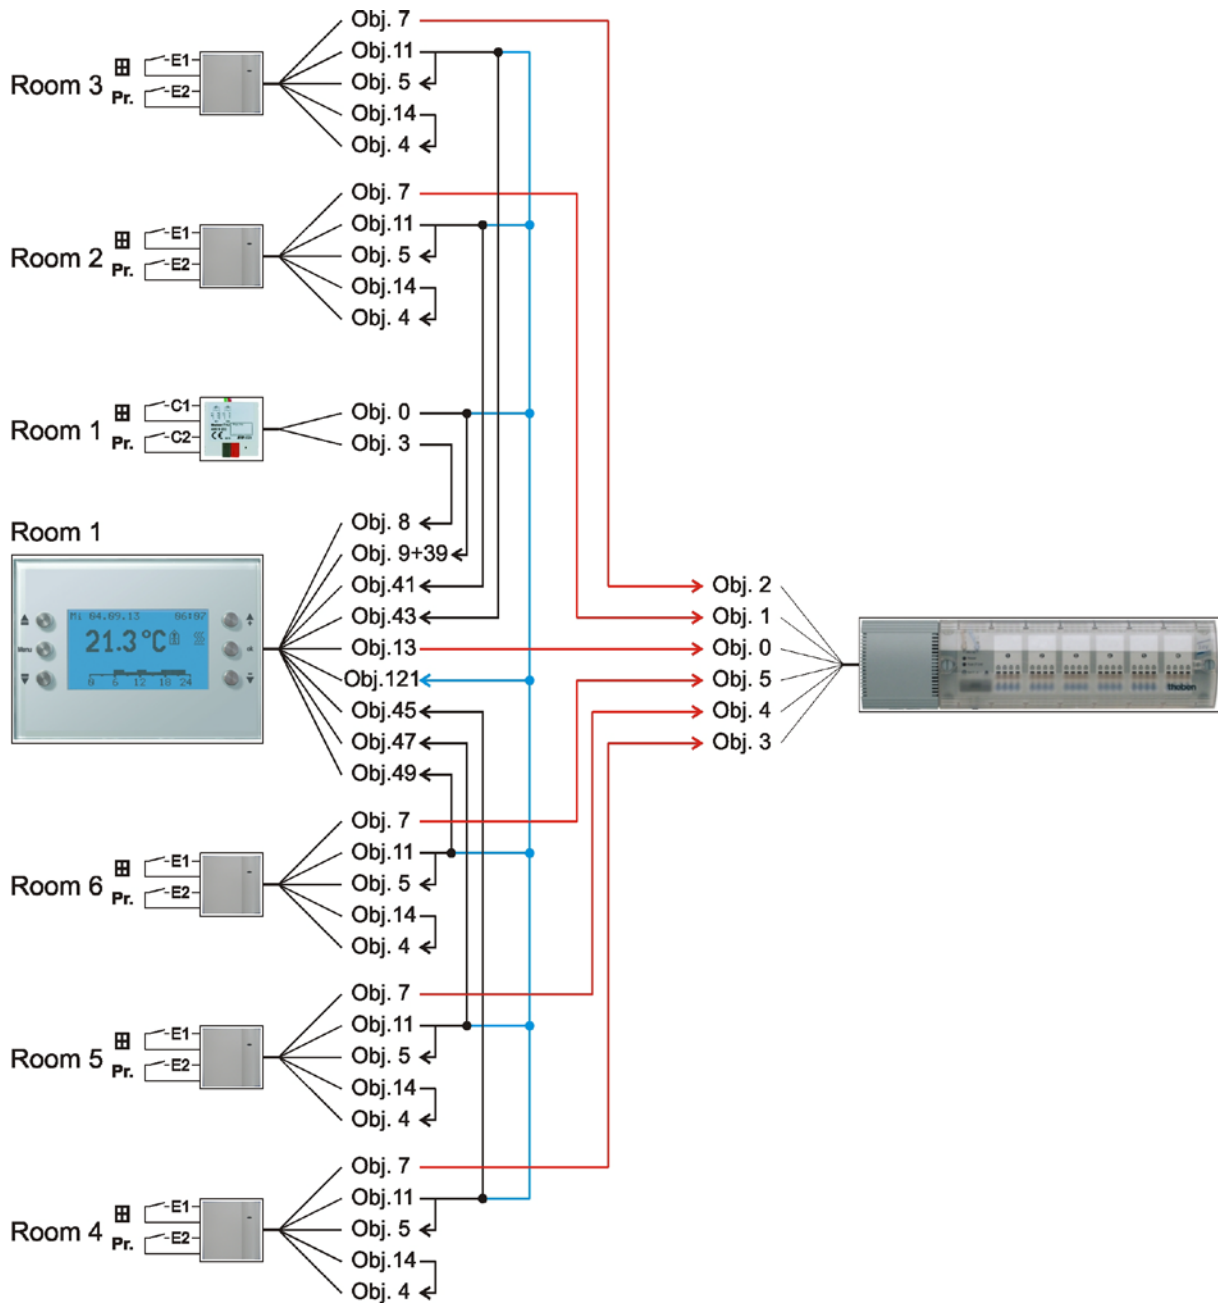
Room 3
Pr.
E1
E2
Obj. 7
Obj.11
Obj. 5
Obj.14
Obj. 4

Room 2
Pr.
E1
E2
Obj. 7
Obj.11
Obj. 5
Obj.14
Obj. 4

Room 1
Pr.
C1
C2
Obj. 0
Obj. 3

Room 1
Mi 04.09.13 06:07
21.3 °C
0 6 12 18 24
Menu
ok
Obj. 8
Obj. 9+39
Obj.41
Obj.43
Obj.13
Obj.121
Obj.45
Obj.47
Obj.49

Obj. 2
Obj. 1
Obj. 0
Obj. 5
Obj. 4
Obj. 3
theben

Room 6
Pr.
E1
E2
Obj. 7
Obj.11
Obj. 5
Obj.14
Obj. 4

Room 5
Pr.
E1
E2
Obj. 7
Obj.11
Obj. 5
Obj.14
Obj. 4

Room 4
Pr.
E1
E2
Obj. 7
Obj.11
Obj. 5
Obj.14
Obj. 4